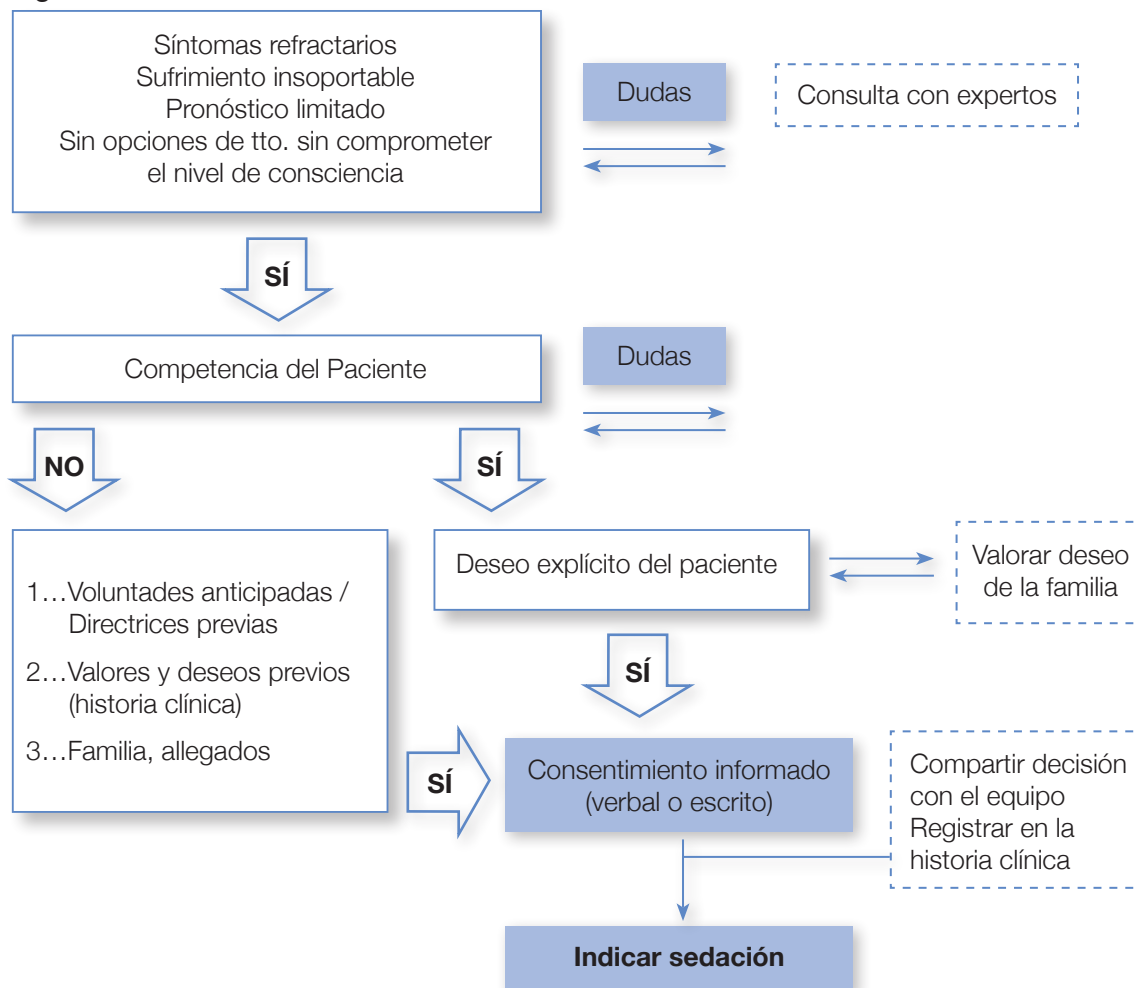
Síntomas refractarios
Sufrimiento insoportable
Pronóstico limitado
Sin opciones de tto. sin comprometer el nivel de consciencia

Dudas

Consulta con expertos

SÍ

Competencia del Paciente

Dudas

NO

SÍ

1…Voluntades anticipadas / Directrices previas
2…Valores y deseos previos (historia clínica)
3…Familia, allegados

Deseo explícito del paciente

Valorar deseo de la familia

SÍ

SÍ

Consentimiento informado (verbal o escrito)

Compartir decisión con el equipo
Registrar en la historia clínica

**Indicar sedación**